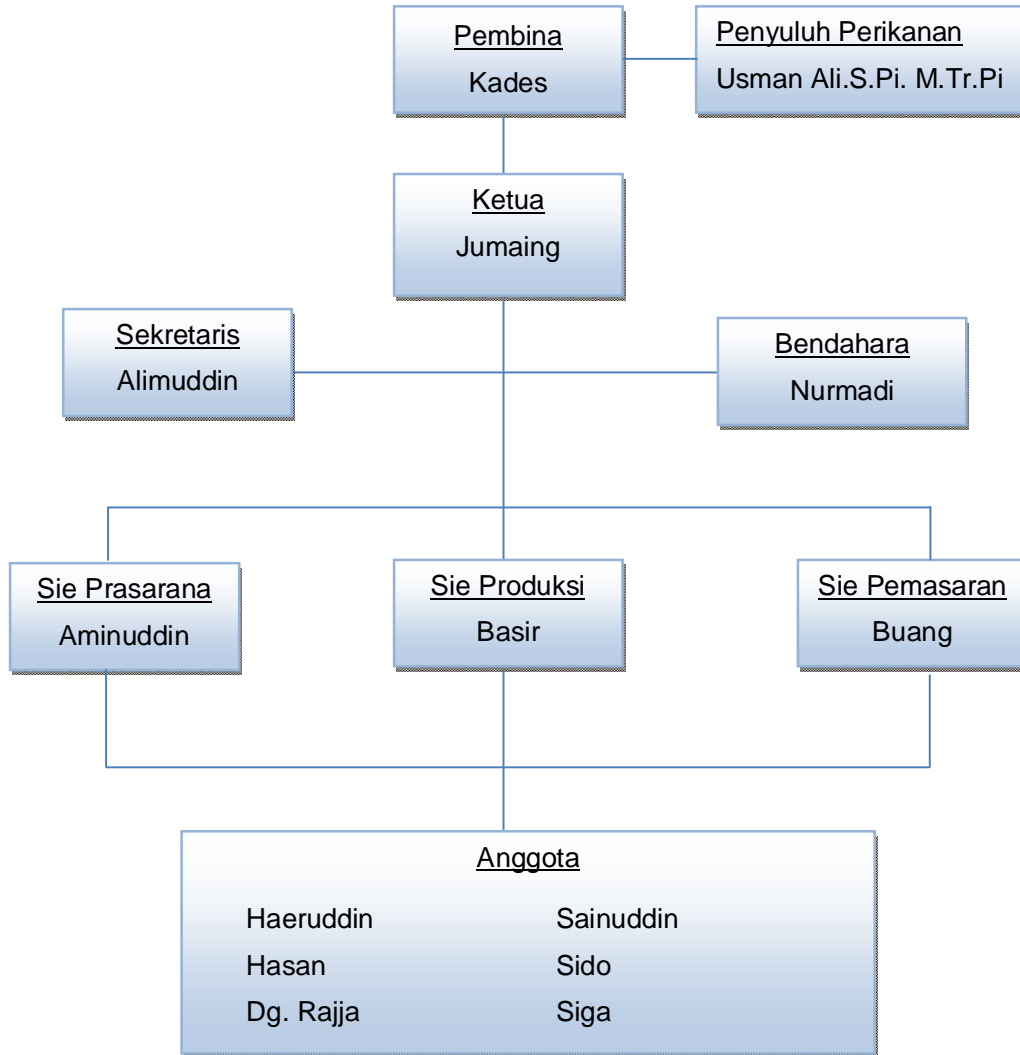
Pembina
Kades

Penyuluh Perikanan
Usman Ali.S.Pi. M.Tr.Pi

Ketua
Jumaing

Sekretaris
Alimuddin

Bendahara
Nurmadi

Sie Prasarana
Aminuddin

Sie Produksi
Basir

Sie Pemasaran
Buang

Anggota

Haeruddin
Hasan
Dg. Rajja

Sainuddin
Sido
Siga